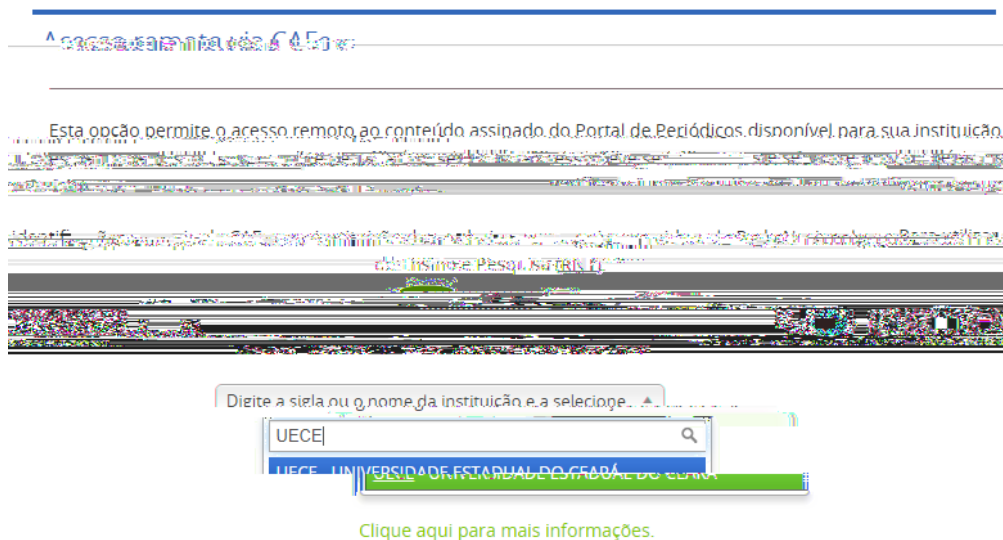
Acesso remoto via CAFe

Esta opção permite o acesso remoto ao conteúdo assinado do Portal de Periódicos disponível para sua instituição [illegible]

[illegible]

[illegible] de Ensino e Pesquisa (RNP)

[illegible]

Digite a sigla ou o nome da instituição e a selecione...

UECE

UECE - UNIVERSIDADE ESTADUAL DO CEARÁ

Clique aqui para mais informações.